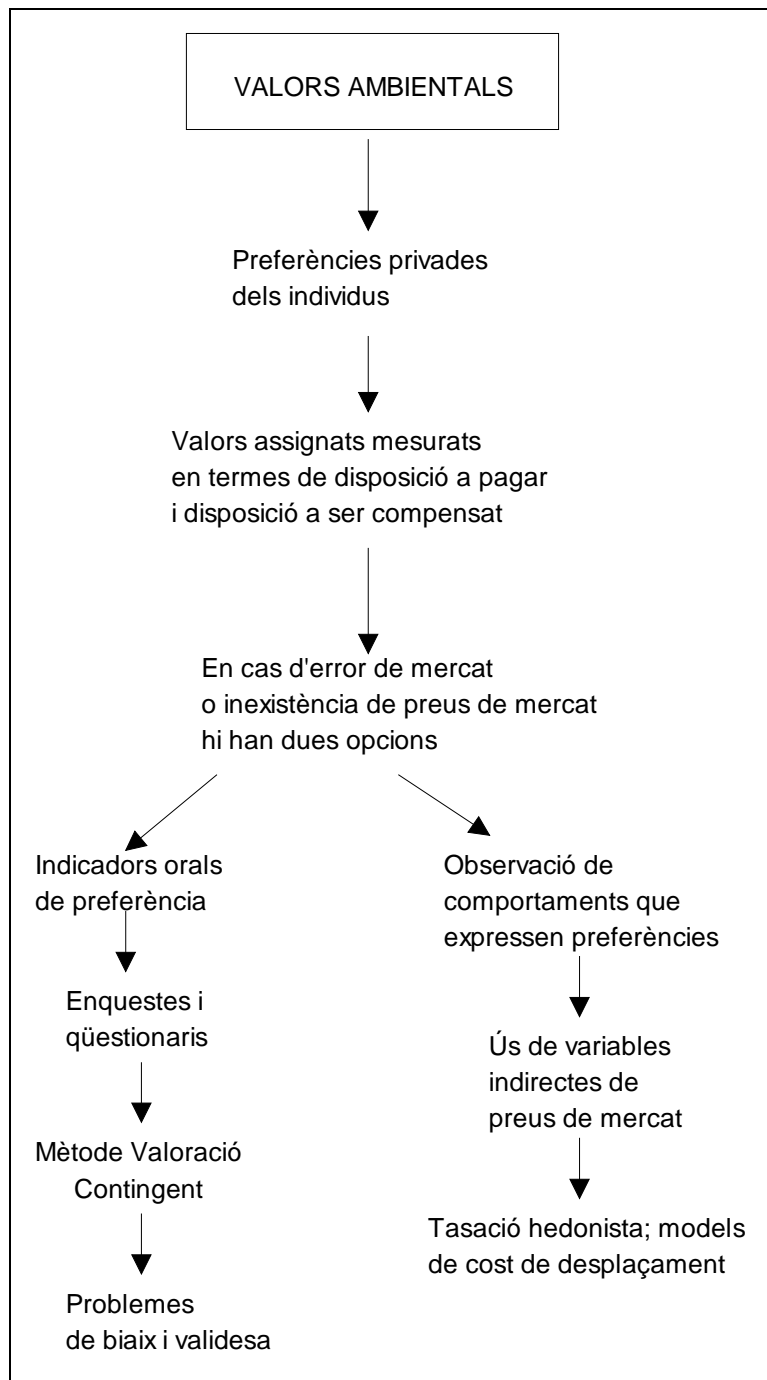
VALORS AMBIENTALS

Preferències privades dels individus

Valors assignats mesurats en termes de disposició a pagar i disposició a ser compensat

En cas d'error de mercat o inexistència de preus de mercat hi han dues opcions

Indicadors orals de preferència

Enquestes i qüestionaris

Mètode Valoració Contingent

Problemes de biaix i validesa

Observació de comportaments que expressen preferències

Ús de variables indirectes de preus de mercat

Tasació hedonista; models de cost de desplaçament